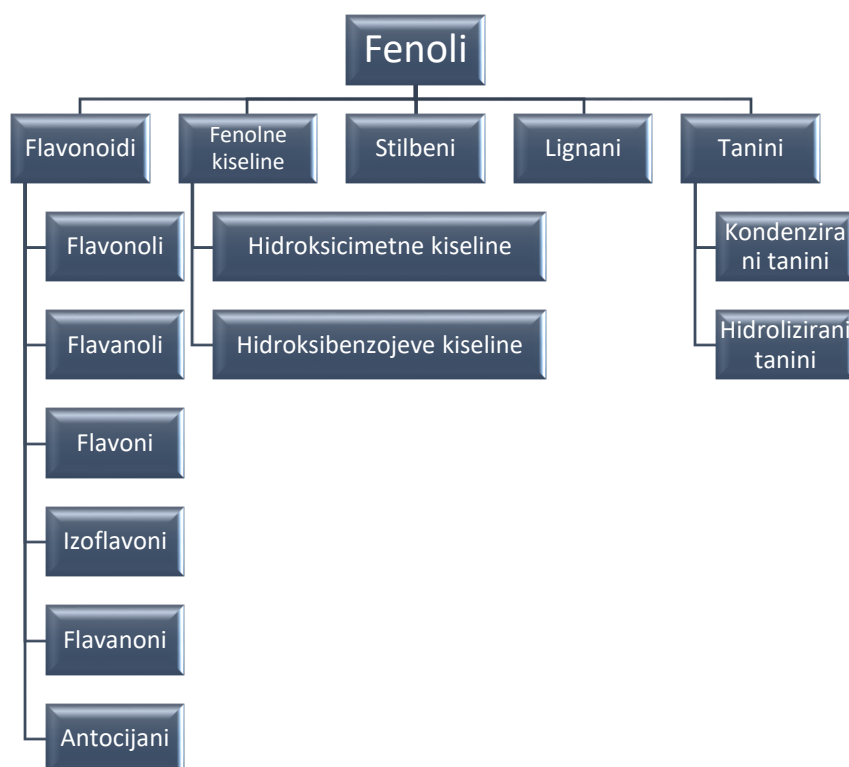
Fenoli

Flavonoidi

Flavonoli

Flavanoli

Flavoni

Izoflavoni

Flavanoni

Antocijani

Fenolne kiseline

Hidroksicimetne kiseline

Hidroksibenzojeve kiseline

Stilbeni

Lignani

Tanini

Kondenzirani tanini

Hidrolizirani tanini